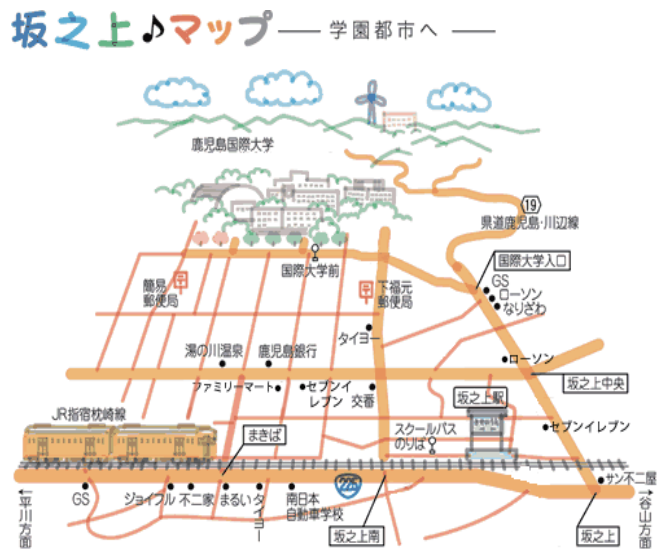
坂之上♪マップ —— 学園都市へ ——

鹿児島国際大学

19
県道鹿児島・川辺線

国際大学入口

GS
ローソン
なりざわ

簡易郵便局

国際大学前

下福元郵便局

タイヨー

湯の川温泉

鹿児島銀行

ローソン

坂之上中央

ファミリーマート

セブンイレブン

交番

坂之上駅

JR指宿枕崎線

スクールバスのりば

セブンイレブン

まきば

225

サン不二屋

←平川方面

谷山方面→

GS

ジョイフル

不二家

まるい

タイヨー

南日本自動車学校

坂之上南

坂之上